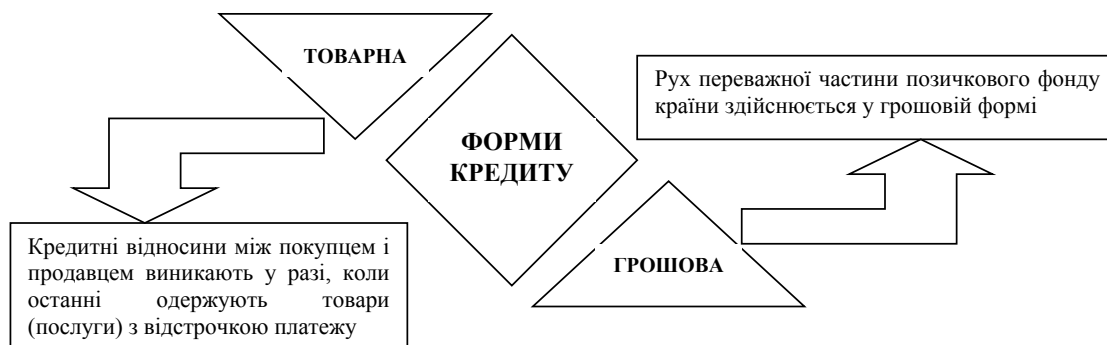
ТОВАРНА

ФОРМИ КРЕДИТУ

Рух переважної частини позичкового фонду країни здійснюється у грошовій формі

Кредитні відносини між покупцем і продавцем виникають у разі, коли останні одержують товари (послуги) з відстрочкою платежу

ГРОШОВА